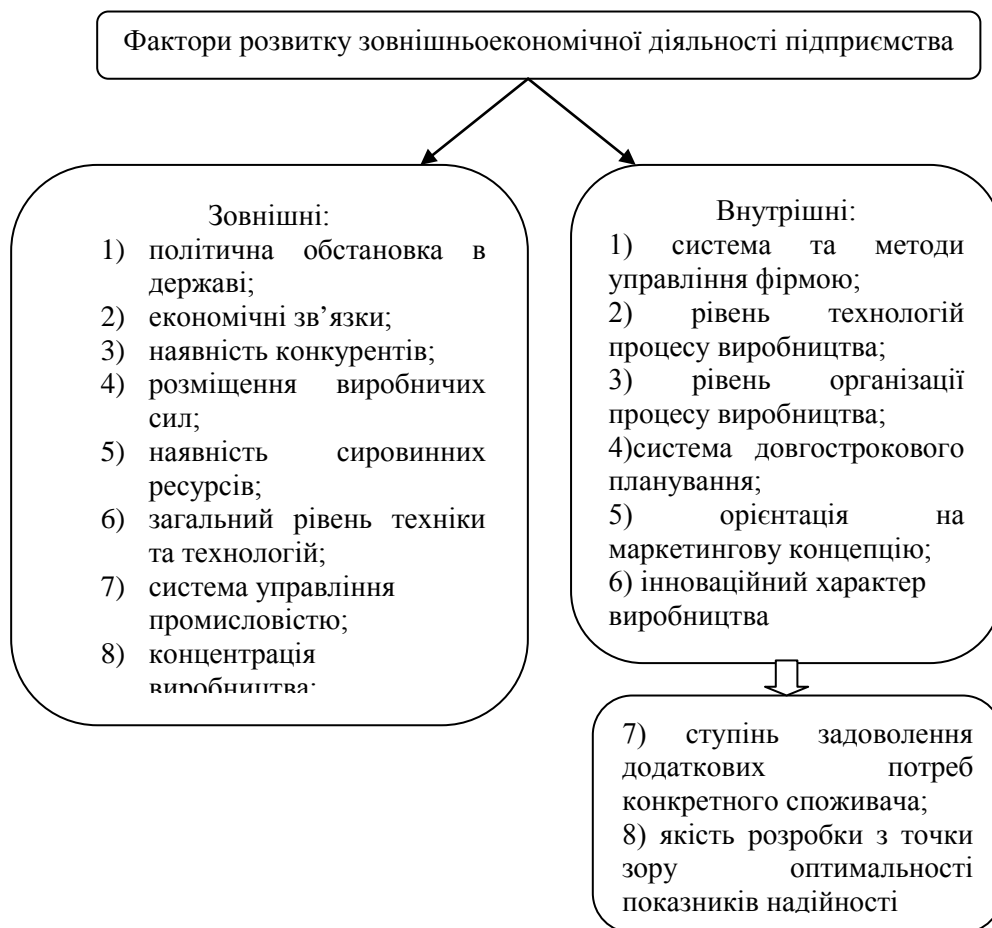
Фактори розвитку зовнішньоекономічної діяльності підприємства

Зовнішні:
1) політична обстановка в державі;
2) економічні зв’язки;
3) наявність конкурентів;
4) розміщення виробничих сил;
5) наявність сировинних ресурсів;
6) загальний рівень техніки та технологій;
7) система управління промисловістю;
8) концентрація виробництва;

Внутрішні:
1) система та методи управління фірмою;
2) рівень технологій процесу виробництва;
3) рівень організації процесу виробництва;
4)система довгострокового планування;
5) орієнтація на маркетингову концепцію;
6) інноваційний характер виробництва

7) ступінь задоволення додаткових потреб конкретного споживача;
8) якість розробки з точки зору оптимальності показників надійності